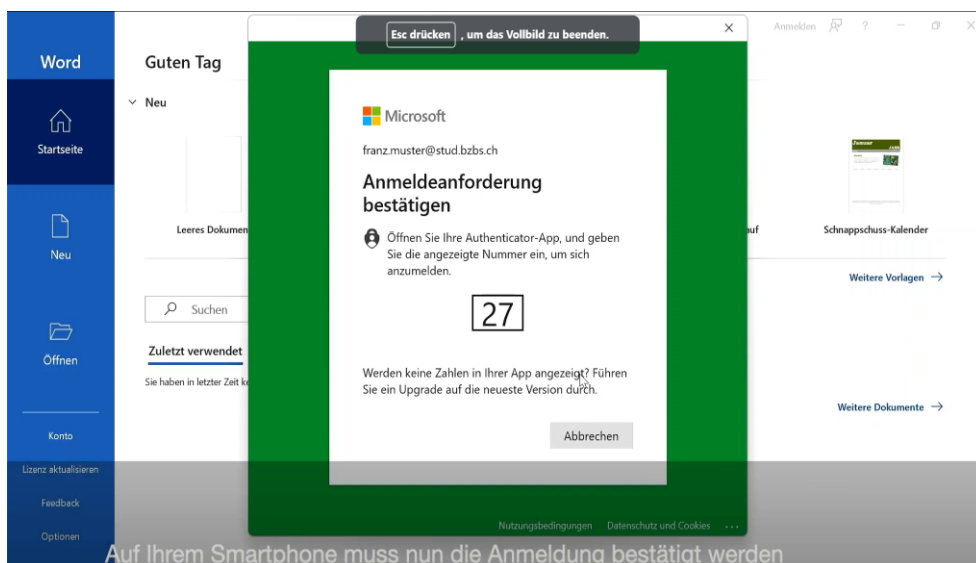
Esc drücken , um das Vollbild zu beenden.

Anmelden ?

Word

Startseite

Neu

Öffnen

Konto

Lizenz aktualisieren

Feedback

Optionen

Guten Tag

Neu

Leeres Dokumen

Suchen

Zuletzt verwendet

Sie haben in letzter Zeit k

Microsoft

franz.muster@stud.bzbs.ch

Anmeldeanforderung bestätigen

Öffnen Sie Ihre Authenticator-App, und geben Sie die angezeigte Nummer ein, um sich anzumelden.

27

Werden keine Zahlen in Ihrer App angezeigt? Führen Sie ein Upgrade auf die neueste Version durch.

Abbrechen

Nutzungsbedingungen Datenschutz und Cookies ...

uf

Schnappschuss-Kalender

Weitere Vorlagen →

Weitere Dokumente →

Auf Ihrem Smartphone muss nun die Anmeldung bestätigt werden